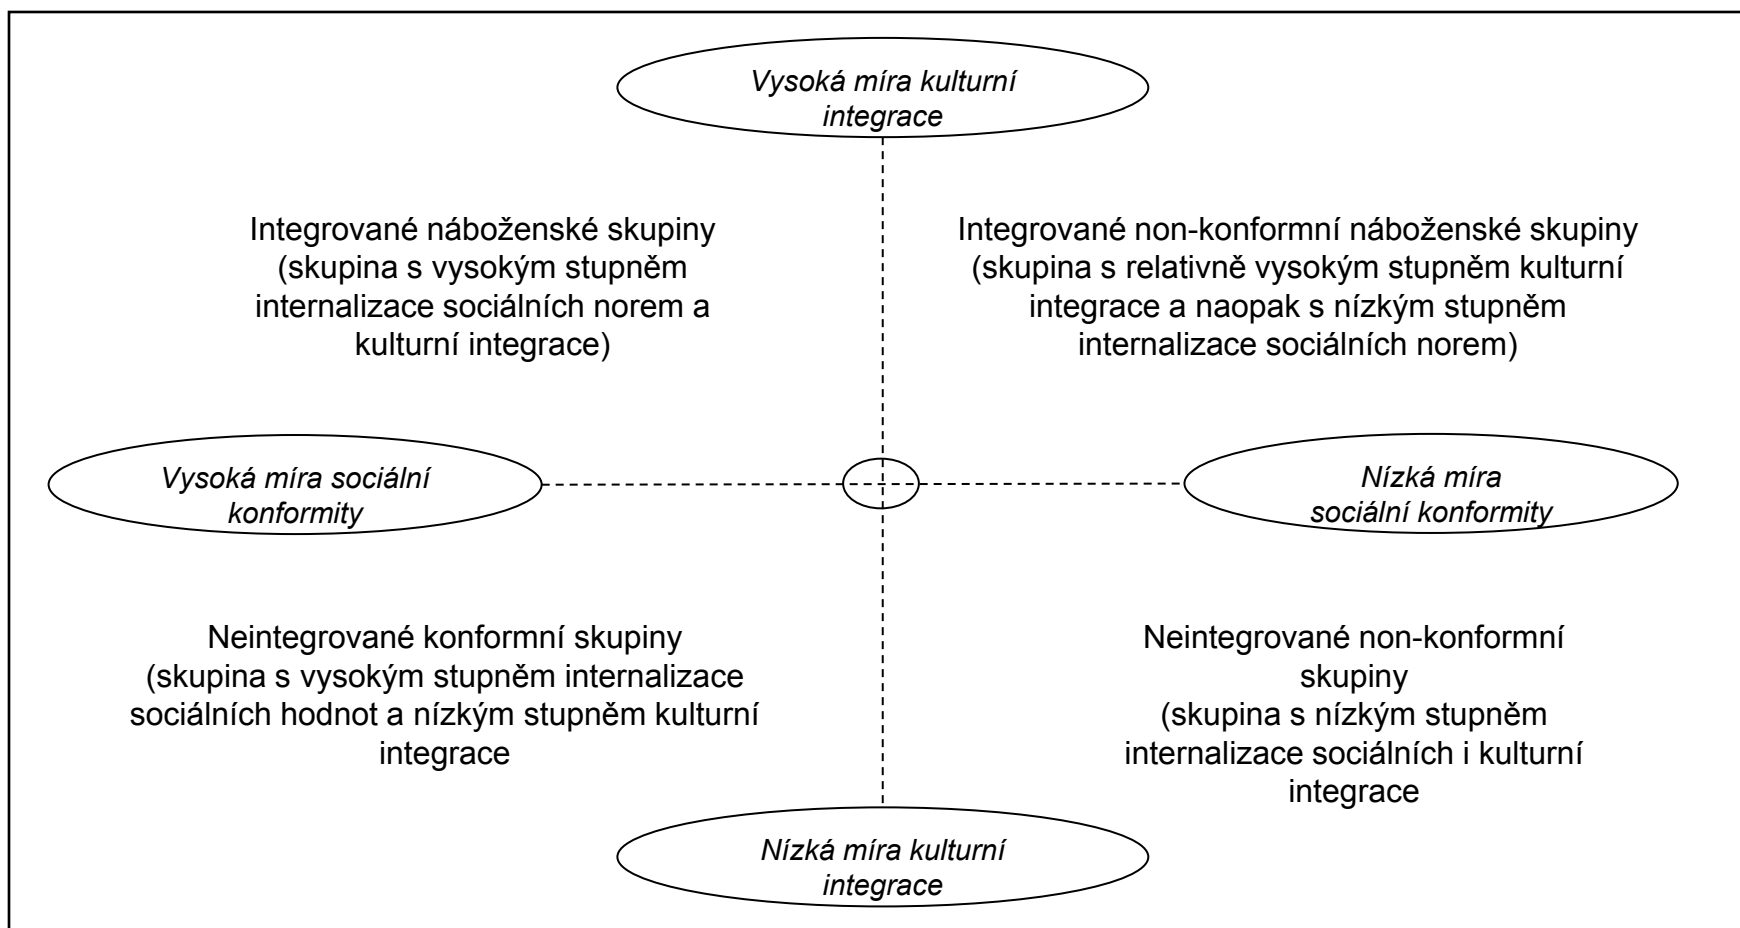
Vysoká míra kulturní integrace

Integrované náboženské skupiny (skupina s vysokým stupněm internalizace sociálních norem a kulturní integrace)

Integrované non-konformní náboženské skupiny (skupina s relativně vysokým stupněm kulturní integrace a naopak s nízkým stupněm internalizace sociálních norem)

Vysoká míra sociální konformity

Nízká míra sociální konformity

Neintegrované konformní skupiny (skupina s vysokým stupněm internalizace sociálních hodnot a nízkým stupněm kulturní integrace

Neintegrované non-konformní skupiny (skupina s nízkým stupněm internalizace sociálních i kulturní integrace

Nízká míra kulturní integrace